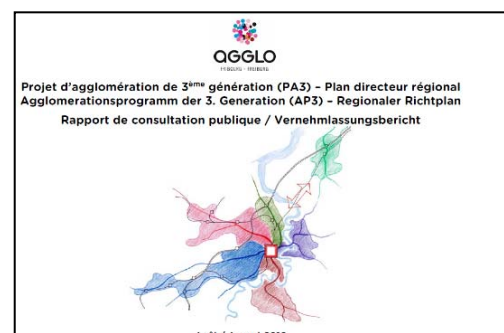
agglo
FRIBOURG · FREIBURG

Projet d'agglomération de 3$^{ème}$ génération (PA3) – Plan directeur régional
Agglomerationsprogramm der 3. Generation (AP3) – Regionaler Richtplan
Rapport de consultation publique / Vernehmlassungsbericht

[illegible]